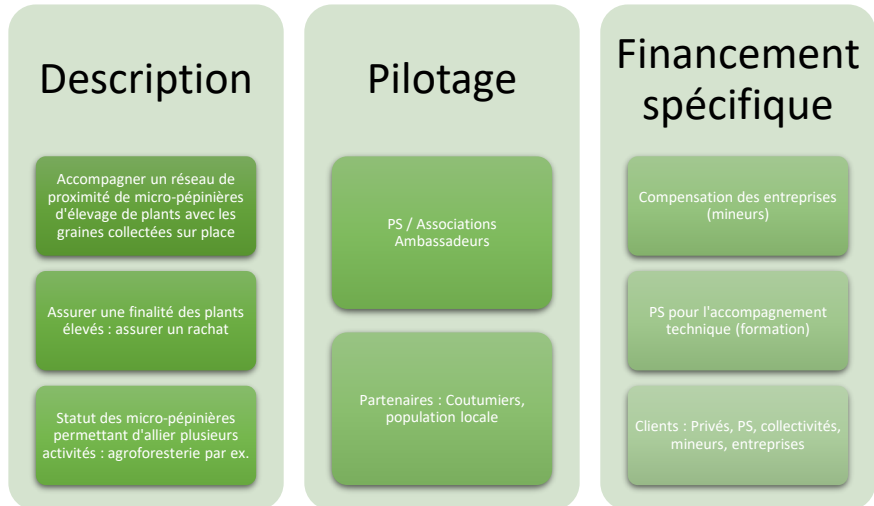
Description

Accompagner un réseau de proximité de micro-pépinières d'élevage de plants avec les graines collectées sur place

Assurer une finalité des plants élevés : assurer un rachat

Statut des micro-pépinières permettant d'allier plusieurs activités : agroforesterie par ex.

Pilotage

PS / Associations Ambassadeurs

Partenaires : Coutumiers, population locale

Financement spécifique

Compensation des entreprises (mineurs)

PS pour l'accompagnement technique (formation)

Clients : Privés, PS, collectivités, mineurs, entreprises